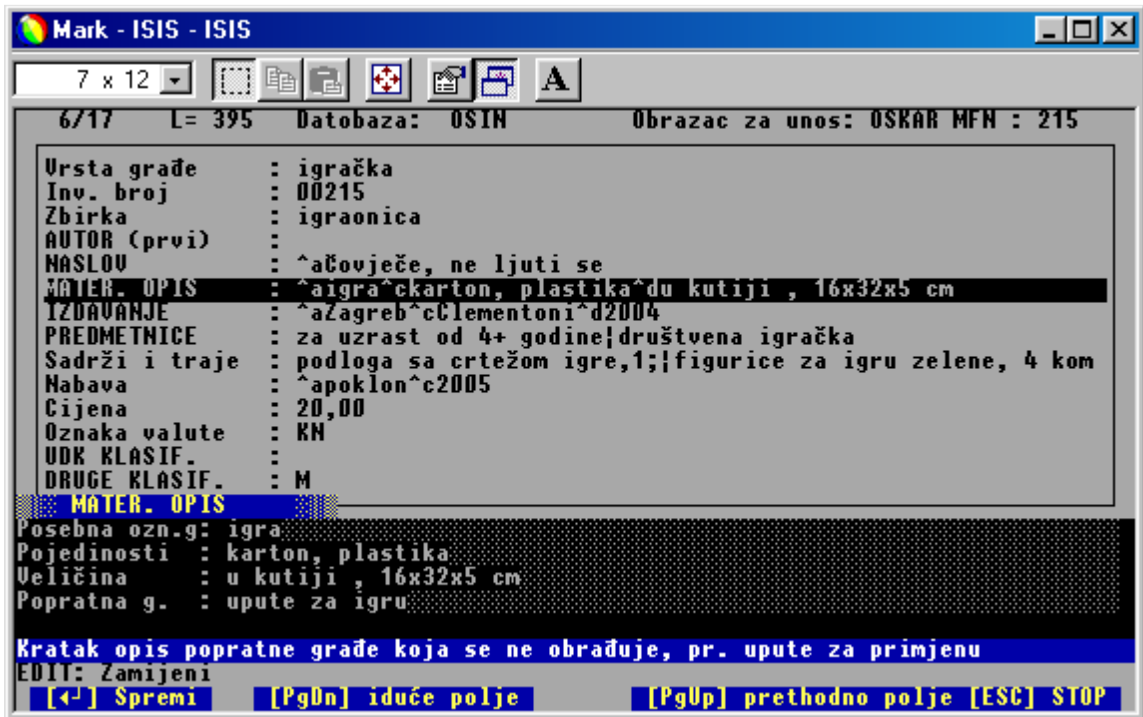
Mark - ISIS - ISIS

7 x 12

A

6/17 L= 395 Datobaza: OSIN Obrazac za unos: OSKAR MFN : 215

Vrsta građe : igračka
Inv. broj : 00215
Zbirka : igraonica
AUTOR (prvi) :
NASLOV : ^ačovječe, ne ljuti se
MATER. OPIS : ^aigra^ckarton, plastika^du kutiji , 16x32x5 cm
IZDAVANJE : ^aZagreb^cClementoni^d2004
PREDMETNICE : za uzrast od 4+ godine¦društvena igračka
Sadrži i traje : podloga sa crtežom igre,1;¦figurice za igru zelene, 4 kom
Nabava : ^apoklon^c2005
Cijena : 20,00
Oznaka valute : KN
UDK KLASIF. :
DRUGE KLASIF. : M

MATER. OPIS
Posebna ozn.g: igra
Pojedinosti : karton, plastika
Veličina : u kutiji , 16x32x5 cm
Popratna g. : upute za igru

Kratak opis popratne građe koja se ne obrađuje, pr. upute za primjenu
EDIT: Zamijeni
[↵] Spremi [PgDn] iduće polje [PgUp] prethodno polje [ESC] STOP